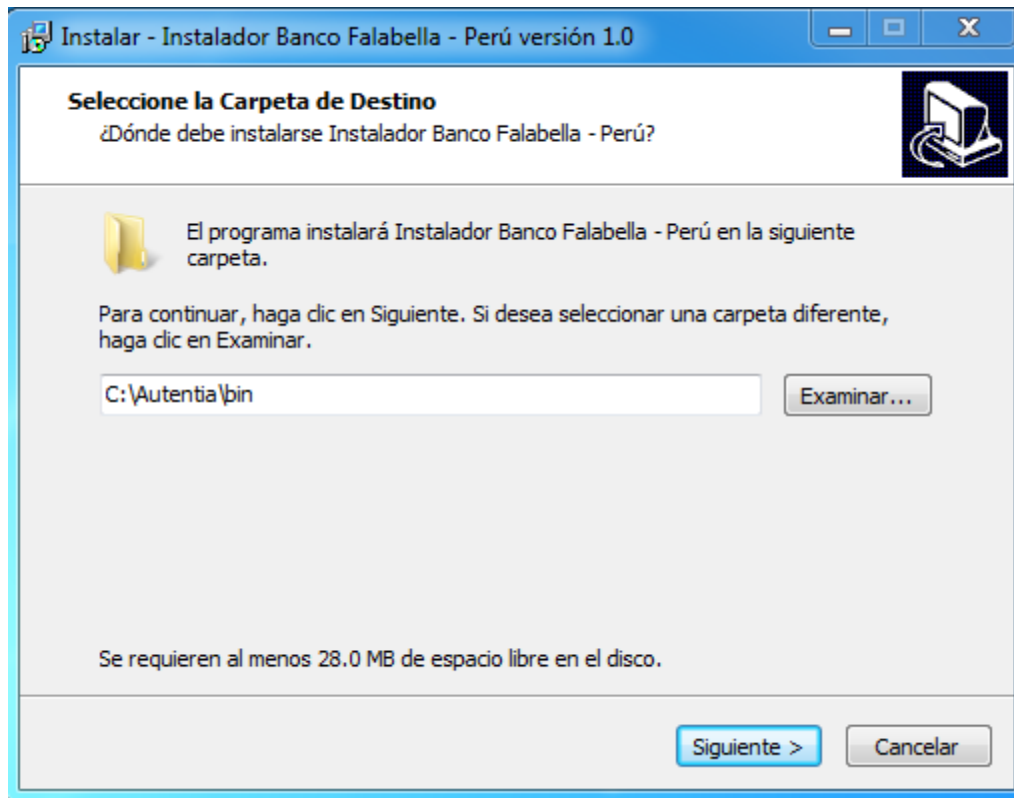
Instalar - Instalador Banco Falabella - Perú versión 1.0

Seleccione la Carpeta de Destino
¿Dónde debe instalarse Instalador Banco Falabella - Perú?

El programa instalará Instalador Banco Falabella - Perú en la siguiente carpeta.

Para continuar, haga clic en Siguiente. Si desea seleccionar una carpeta diferente, haga clic en Examinar.

C:\Autentia\bin

Examinar...

Se requieren al menos 28.0 MB de espacio libre en el disco.

Siguiente >

Cancelar